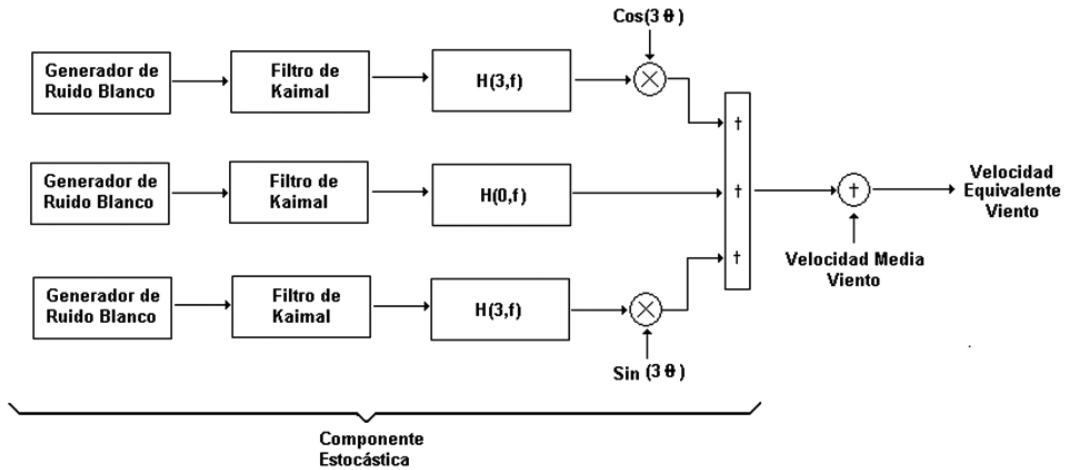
Cos(3 θ)

Generador de Ruido Blanco

Filtro de Kaimal

H(3,f)

Generador de Ruido Blanco

Filtro de Kaimal

H(0,f)

Generador de Ruido Blanco

Filtro de Kaimal

H(3,f)

†
†
†

†

Velocidad Equivalente Viento

Velocidad Media Viento

Sin (3 θ)

Componente Estocástica